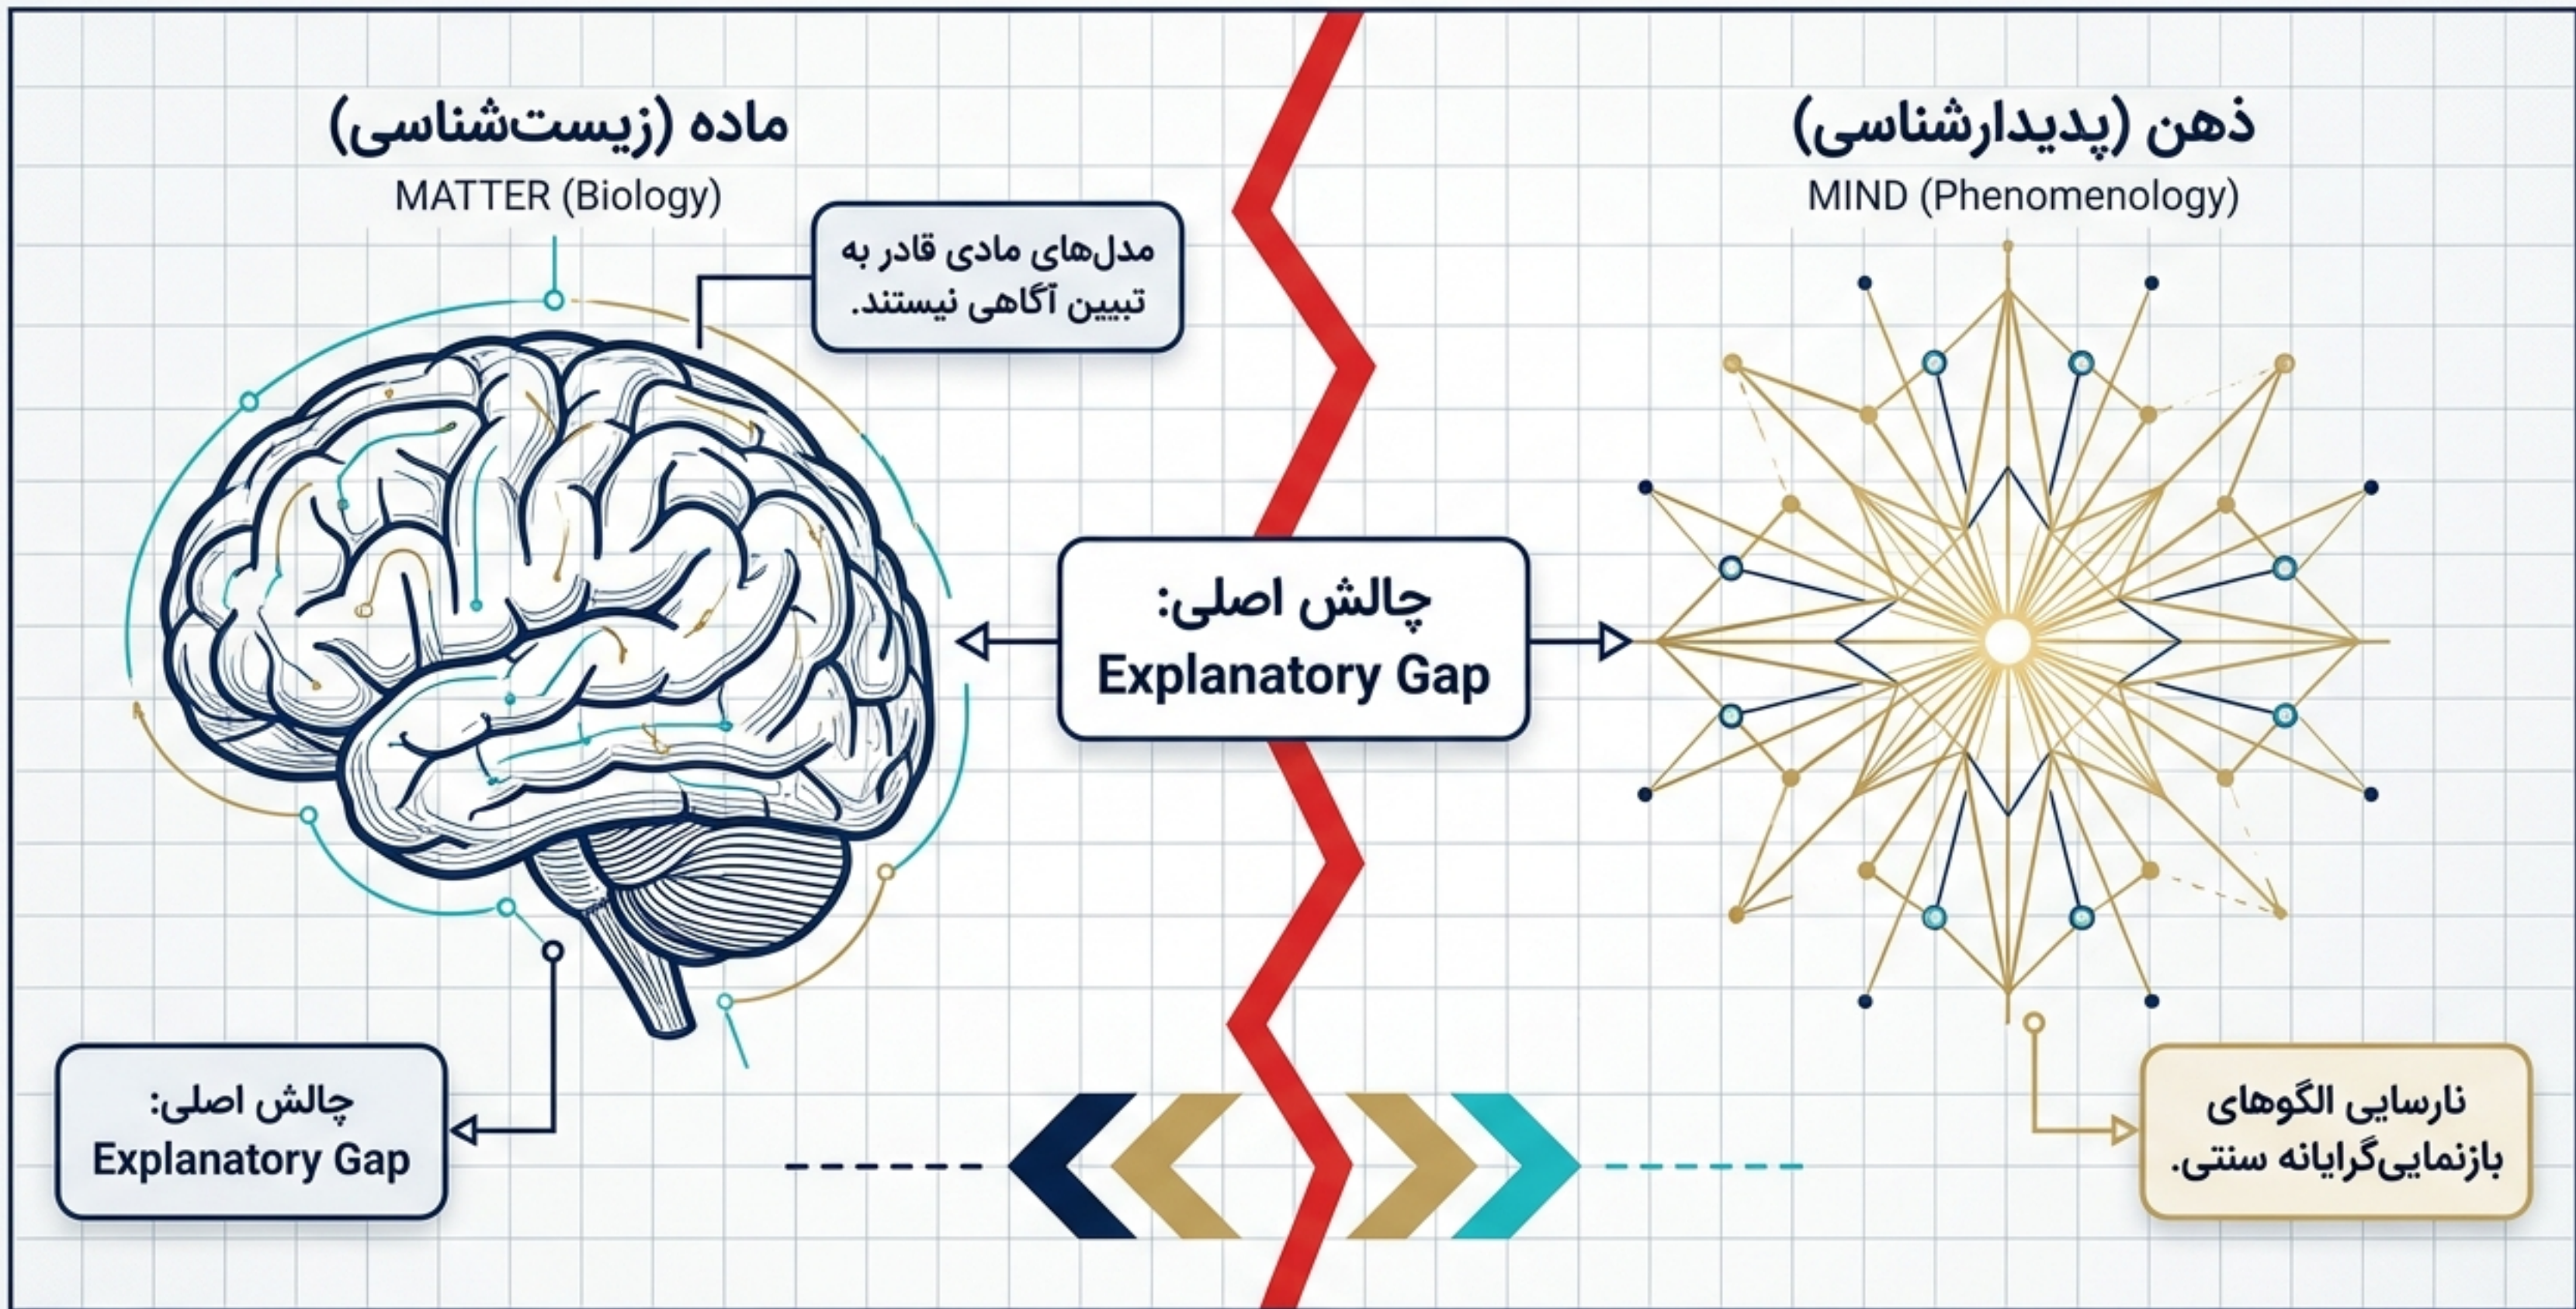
ماده (زیست‌شناسی)
MATTER (Biology)

ذهن (پدیدارشناسی)
MIND (Phenomenology)

مدل‌های مادی قادر به تبیین آگاهی نیستند.

چالش اصلی:
Explanatory Gap

چالش اصلی:
Explanatory Gap

نارسایی الگوهای بازنمایی‌گرایانه سنتی.